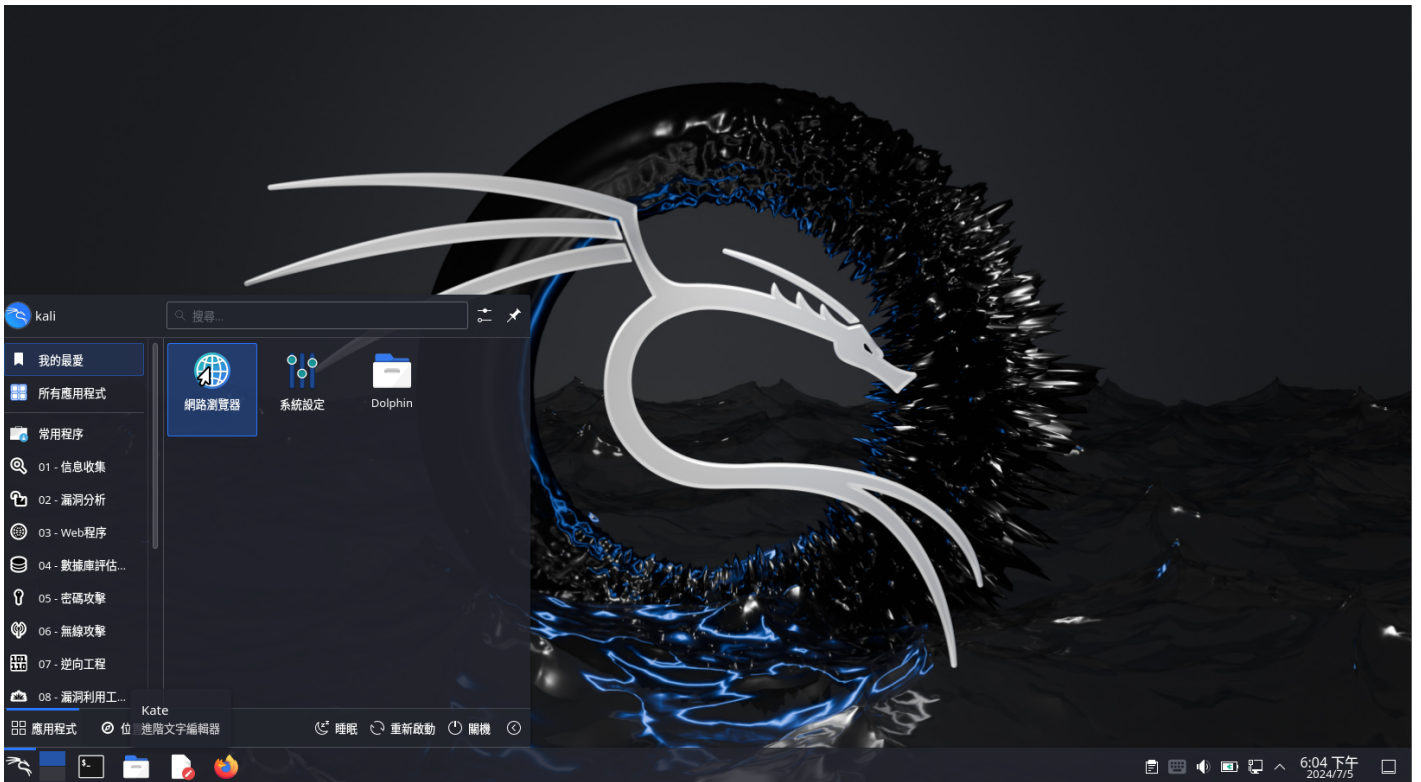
kali

搜尋...

我的最愛
所有應用程式
常用程序
01 - 信息收集
02 - 漏洞分析
03 - Web程序
04 - 數據庫評估...
05 - 密碼攻擊
06 - 無線攻擊
07 - 逆向工程
08 - 漏洞利用工...

網路瀏覽器
系統設定
Dolphin

應用程式 位

Kate
進階文字編輯器

睡眠 重新啟動 關機

6:04 下午
2024/7/5